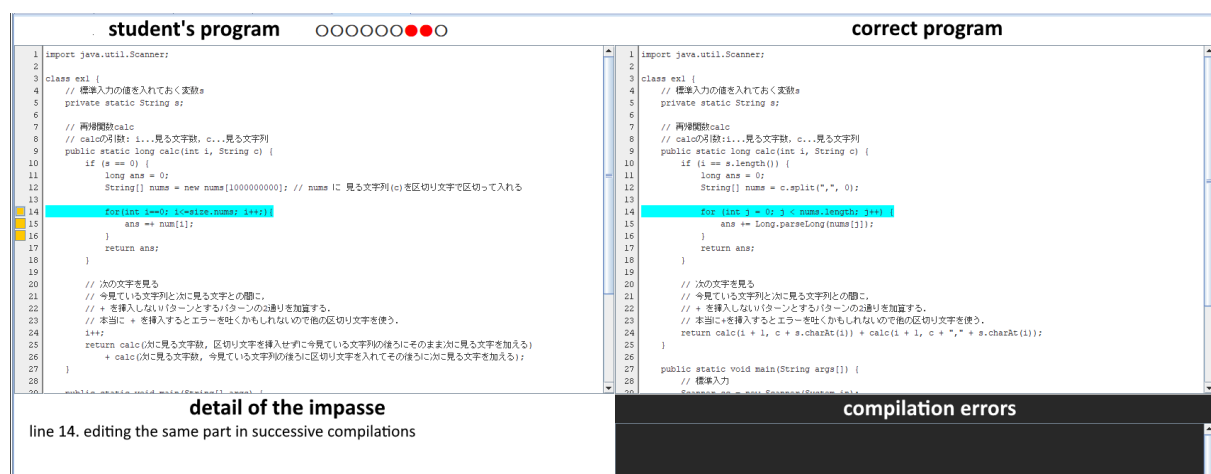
student's program ○○○○○○●●○

1 import java.util.Scanner;
2
3 class ex1 {
4 // 標準入力の値を入れておく変数s
5 private static String s;
6
7 // 再帰関数calc
8 // calcの引数: i...見る文字数, c...見る文字列
9 public static long calc(int i, String c) {
10 if (s == 0) {
11 long ans = 0;
12 String[] nums = new nums[1000000000]; // nums に 見る文字列(c)を区切り文字で区切って入れる
13
14 for(int i==0; i<=size.nums; i++;){
15 ans =+ num[i];
16 }
17 return ans;
18 }
19
20 // 次の文字を見る
21 // 今見ている文字列と次に見る文字との間に,
22 // + を挿入しないパターンとするパターンの2通りを加算する.
23 // 本当に + を挿入するとエラーを吐くかもしれないので他の区切り文字を使う.
24 i++;
25 return calc(次に見る文字数, 区切り文字を挿入せずに今見ている文字列の後ろにそのまま次に見る文字を加える)
26 + calc(次に見る文字数, 今見ている文字列の後ろに区切り文字を入れてその後ろに次に見る文字を加える);
27 }
28
29 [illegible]

correct program

1 import java.util.Scanner;
2
3 class ex1 {
4 // 標準入力の値を入れておく変数s
5 private static String s;
6
7 // 再帰関数calc
8 // calcの引数:i...見る文字数, c...見る文字列
9 public static long calc(int i, String c) {
10 if (i == s.length()) {
11 long ans = 0;
12 String[] nums = c.split(",", 0);
13
14 for (int j = 0; j < nums.length; j++) {
15 ans += Long.parseLong(nums[j]);
16 }
17 return ans;
18 }
19
20 // 次の文字を見る
21 // 今見ている文字列と次に見る文字との間に,
22 // + を挿入しないパターンとするパターンの2通りを加算する.
23 // 本当に+を挿入するとエラーを吐くかもしれないので他の区切り文字を使う.
24 return calc(i + 1, c + s.charAt(i)) + calc(i + 1, c + "," + s.charAt(i));
25 }
26
27 public static void main(String args[]) {
28 // 標準入力
29 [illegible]

detail of the impasse
line 14. editing the same part in successive compilations

compilation errors